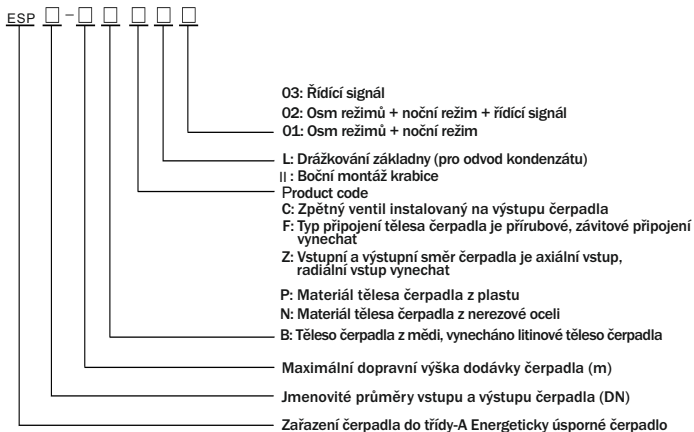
ESP □ - □ □ □ □ □

03: Řídící signál
02: Osm režimů + noční režim + řídící signál
01: Osm režimů + noční režim

L: Drážkování základny (pro odvod kondenzátu)
||: Boční montáž krabice
Product code
C: Zpětný ventil instalovaný na výstupu čerpadla
F: Typ připojení tělesa čerpadla je přírubové, závitové připojení vynechat
Z: Vstupní a výstupní směr čerpadla je axiální vstup, radiální vstup vynechat

P: Materiál tělesa čerpadla z plastu
N: Materiál tělesa čerpadla z nerezové oceli
B: Těleso čerpadla z mědi, vynecháno litinové těleso čerpadla

Maximální dopravní výška dodávky čerpadla (m)

Jmenovité průměry vstupu a výstupu čerpadla (DN)

Zařazení čerpadla do třídy-A Energeticky úsporné čerpadlo